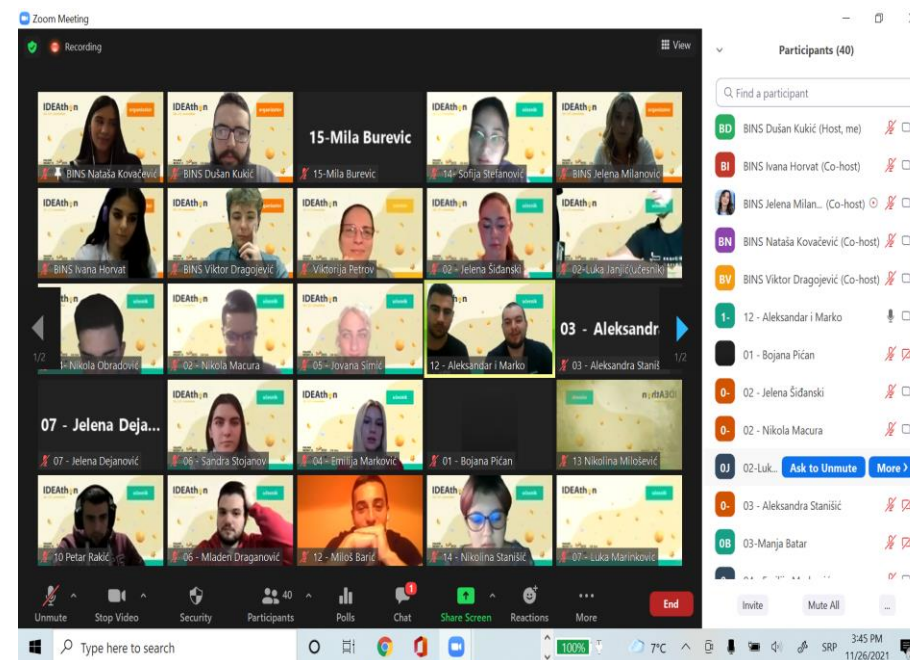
Zoom Meeting

Recording

View

IDEAthon organizator
BINS Nataša Kovačević

IDEAthon organizator
BINS Dušan Kukić

15-Mila Burevic
15-Mila Burevic

IDEAthon učesnik
14- Sofija Stefanović

IDEAthon organizator
BINS Jelena Milanović

IDEAthon
BINS Ivana Horvat

IDEAthon organizator
BINS Viktor Dragojević

IDEAthon učesnik
Viktorija Petrov

IDEAthon učesnik
02 - Jelena Šiđanski

IDEAthon
02 - Luka Janjić(učesnik)

1/2

IDEAthon
- Nikola Obradović

IDEAthon učesnik
02 - Nikola Macura

IDEAthon učesnik
05 - Jovana Simić

12 - Aleksandar i Marko

03 - Aleksandr
03 - Aleksandra Staniš

1/2

07 - Jelena Deja...
07 - Jelena Dejanović

IDEAthon učesnik
06 - Sandra Stojanov

IDEAthon učesnik
04 - Emilija Marković

01 - Bojana Pićan

13 Nikolina Milošević

IDEAthon učesnik
10 Petar Rakić

IDEAthon učesnik
06 - Mladen Draganović

12 - Miloš Barić

IDEAthon
14 - Nikolina Stanišić

IDEAthon učesnik
07 - Luka Marinković

Unmute
Stop Video
Security
40
Participants
Polls
1
Chat
Share Screen
Reactions
More
End

Participants (40)

Find a participant

BD BINS Dušan Kukić (Host, me)
BI BINS Ivana Horvat (Co-host)
BINS Jelena Milan... (Co-host)
BN BINS Nataša Kovačević (Co-host)
BV BINS Viktor Dragojević (Co-host)
1- 12 - Aleksandar i Marko
01 - Bojana Pićan
0- 02 - Jelena Šiđanski
0- 02 - Nikola Macura
0J 02-Luk... Ask to Unmute More
0- 03 - Aleksandra Stanišić
0B 03-Manja Batar

Invite
Mute All
...

Type here to search
100%
7°C
SRP
3:45 PM
11/26/2021